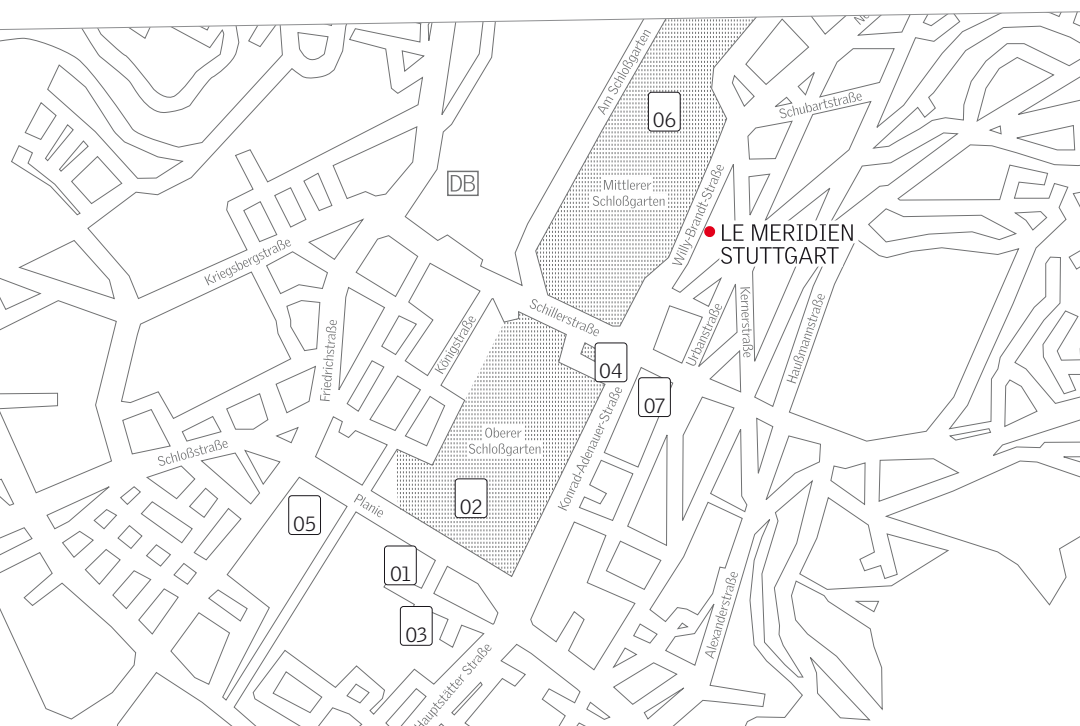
Am Schloßgarten
06
Schubartstraße
DB
Mittlerer Schloßgarten
Willy-Brandt-Straße
LE MERIDIEN STUTTGART
Kriegsbergstraße
Schillerstraße
Urbanstraße
Kernerstraße
Haußmannstraße
Friedrichstraße
Königstraße
04
07
Konrad-Adenauer-Straße
Schloßstraße
Oberer Schloßgarten
05
Planie
02
01
03
Alexanderstraße
Hauptstätter Straße